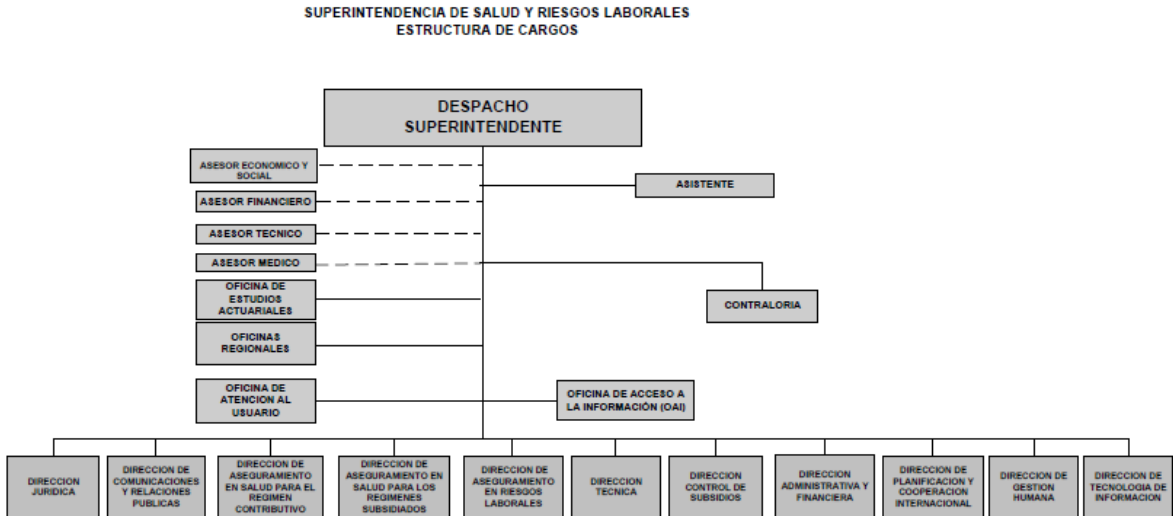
SUPERINTENDENCIA DE SALUD Y RIESGOS LABORALES
ESTRUCTURA DE CARGOS

DESPACHO SUPERINTENDENTE

ASESOR ECONOMICO Y SOCIAL

ASESOR FINANCIERO

ASESOR TECNICO

ASESOR MEDICO

ASISTENTE

OFICINA DE ESTUDIOS ACTUARIALES

CONTRALORIA

OFICINAS REGIONALES

OFICINA DE ATENCION AL USUARIO

OFICINA DE ACCESO A LA INFORMACIÓN (OAI)

DIRECCION JURIDICA

DIRECCION DE COMUNICACIONES Y RELACIONES PUBLICAS

DIRECCION DE ASEGURAMIENTO EN SALUD PARA EL REGIMEN CONTRIBUTIVO

DIRECCION DE ASEGURAMIENTO EN SALUD PARA LOS REGIMENES SUBSIDIADOS

DIRECCION DE ASEGURAMIENTO EN RIESGOS LABORALES

DIRECCION TECNICA

DIRECCION CONTROL DE SUBSIDIOS

DIRECCION ADMINISTRATIVA Y FINANCIERA

DIRECCION DE PLANIFICACION Y COOPERACION INTERNACIONAL

DIRECCION DE GESTION HUMANA

DIRECCION DE TECNOLOGIA DE INFORMACION